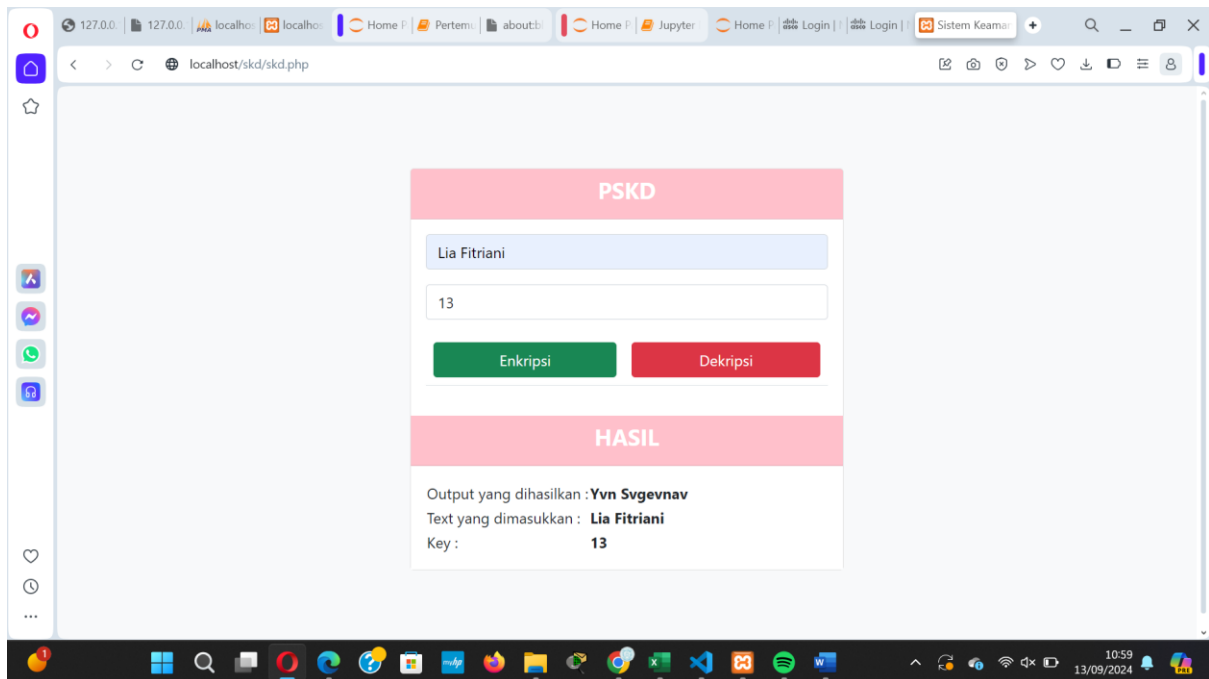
127.0.0. | 127.0.0. | localhos | localhos | Home F | Pertemu | about:bl | Home F | Jupyter | Home F | Login | Login | Sistem Keamar

localhost/skd/skd.php

PSKD

Lia Fitriani

13

Enkripsi

Dekripsi

HASIL

Output yang dihasilkan : **Yvn Svgevnav**
Text yang dimasukkan : **Lia Fitriani**
Key : **13**

10:59
13/09/2024